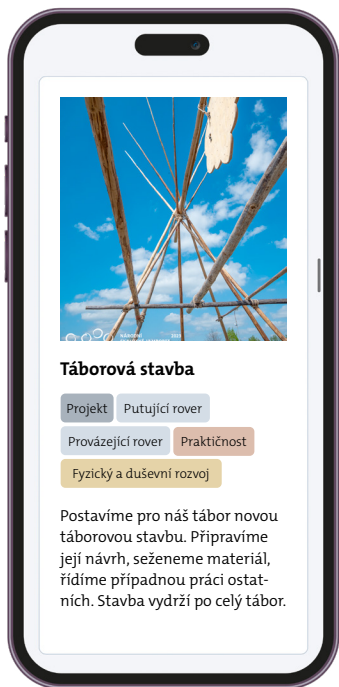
Táborová stavba

Projekt

Putující rover

Provázející rover

Praktičnost

Fyzický a duševní rozvoj

Postavíme pro náš tábor novou táborovou stavbu. Připravíme její návrh, seženeme materiál, řídíme případnou práci ostatních. Stavba vydrží po celý tábor.